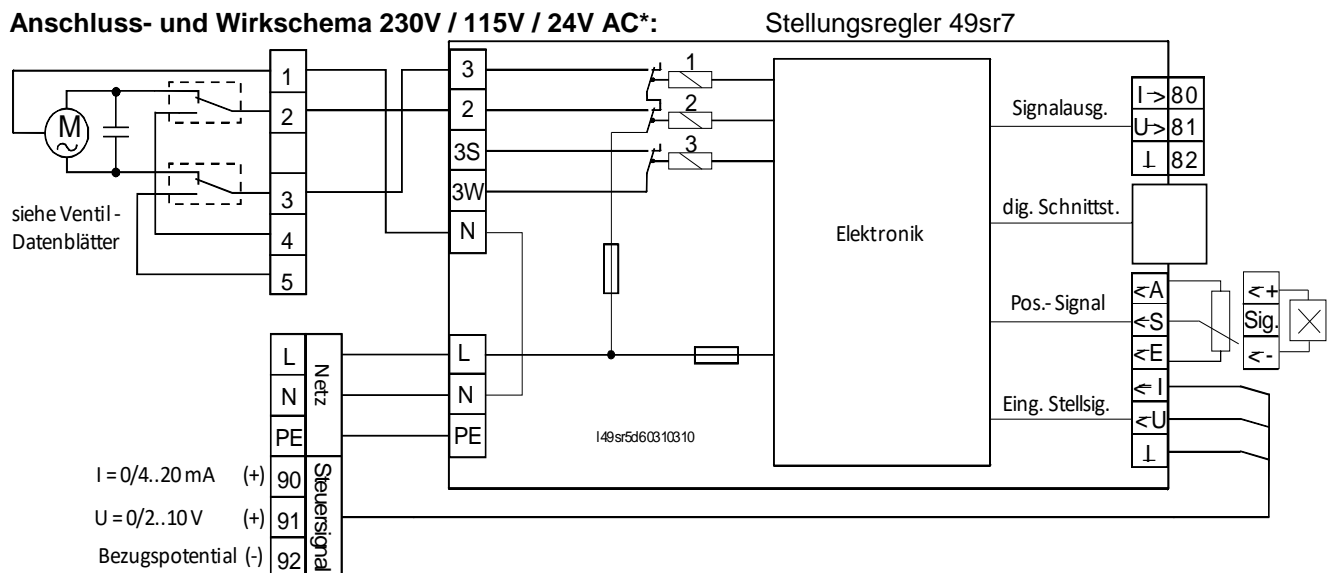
Anschluss- und Wirkschema 230V / 115V / 24V AC*: Stellungsregler 49sr7

M

1
2
3
4
5

siehe Ventil-Datenblätter

3
2
3S
3W
N

1
2
3

Elektronik

Signalausg.
I-> 80
U-> 81
⊥ 82

dig. Schnittst.

Pos.-Signal
<A
<S
<E

<+
Sig.
<-

Eing. Stellsig.
<I
<U
⊥

L
N
PE
Netz

L
N
PE

I49sr5d60310310

I = 0/4..20 mA (+) 90
U = 0/2..10 V (+) 91
Bezugspotential (-) 92
Steuersignal